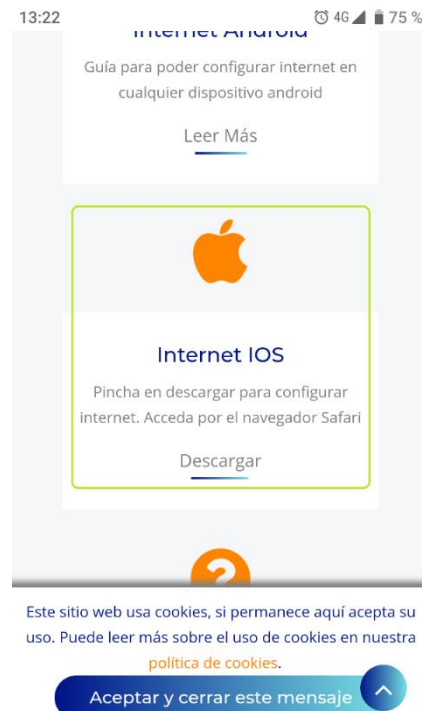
13:22 4G 75 %

Internet Android

Guía para poder configurar internet en cualquier dispositivo android

Leer Más

Internet IOS

Pincha en descargar para configurar internet. Acceda por el navegador Safari

Descargar

Este sitio web usa cookies, si permanece aquí acepta su uso. Puede leer más sobre el uso de cookies en nuestra política de cookies.

Aceptar y cerrar este mensaje